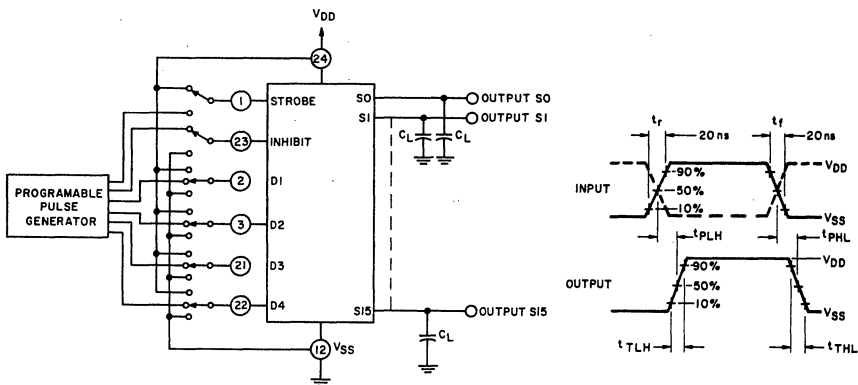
$V_{DD}$
24
PROGRAMABLE PULSE GENERATOR
1 STROBE
23 INHIBIT
2 D1
3 D2
21 D3
22 D4
S0
S1
S15
OUTPUT S0
OUTPUT S1
OUTPUT S15
$C_L$ $C_L$
$C_L$
12 $V_{SS}$

$t_r$ 20 ns $t_f$ 20 ns
INPUT
90%
50%
10%
$V_{DD}$
$V_{SS}$
$t_{PLH}$
$t_{PHL}$
OUTPUT
90%
50%
10%
$V_{DD}$
$V_{SS}$
$t_{TLH}$
$t_{THL}$